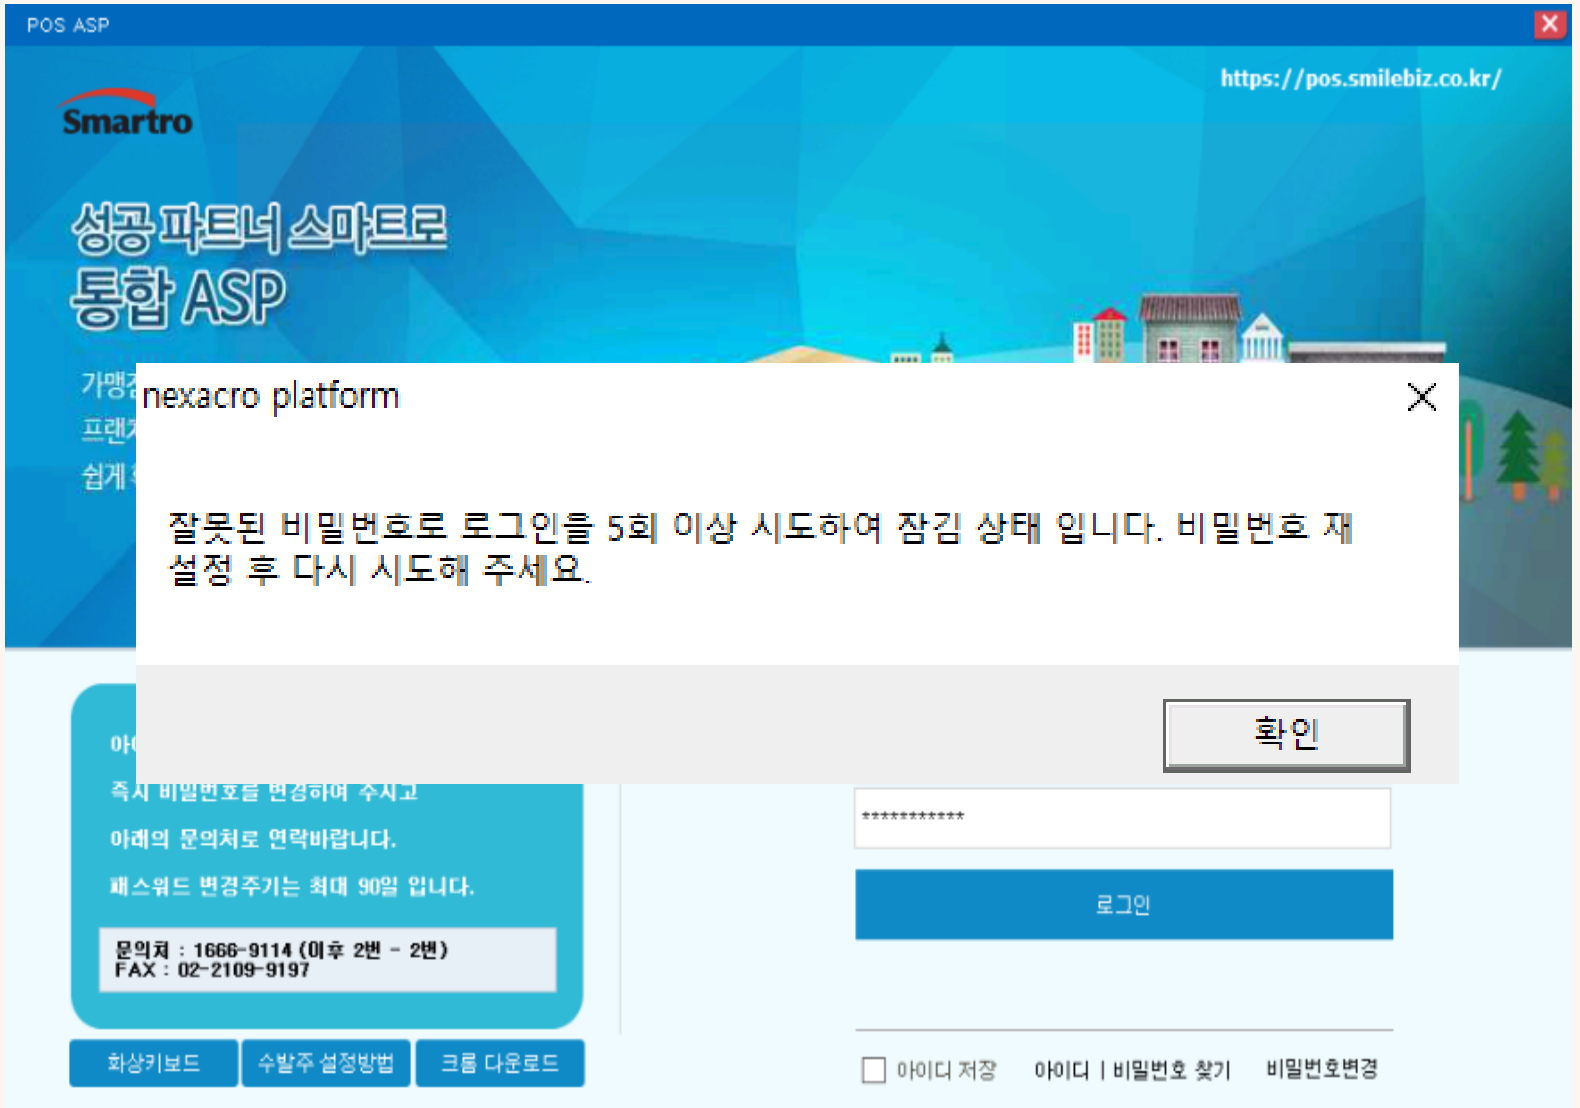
POS ASP

https://pos.smilebiz.co.kr/

Smartro

성공파트너 스마트로
통합 ASP

가맹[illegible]
프랜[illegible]
쉽게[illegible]

nexacro platform

잘못된 비밀번호로 로그인을 5회 이상 시도하여 잠김 상태 입니다. 비밀번호 재설정 후 다시 시도해 주세요.

확인

아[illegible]
즉시 비밀번호를 변경하여 주시고
아래의 문의처로 연락바랍니다.
패스워드 변경주기는 최대 90일 입니다.

문의처 : 1666-9114 (이후 2번 - 2번)
FAX : 02-2109-9197

************

로그인

화상키보드
수발주 설정방법
크롬 다운로드

아이디 저장
아이디 | 비밀번호 찾기
비밀번호변경